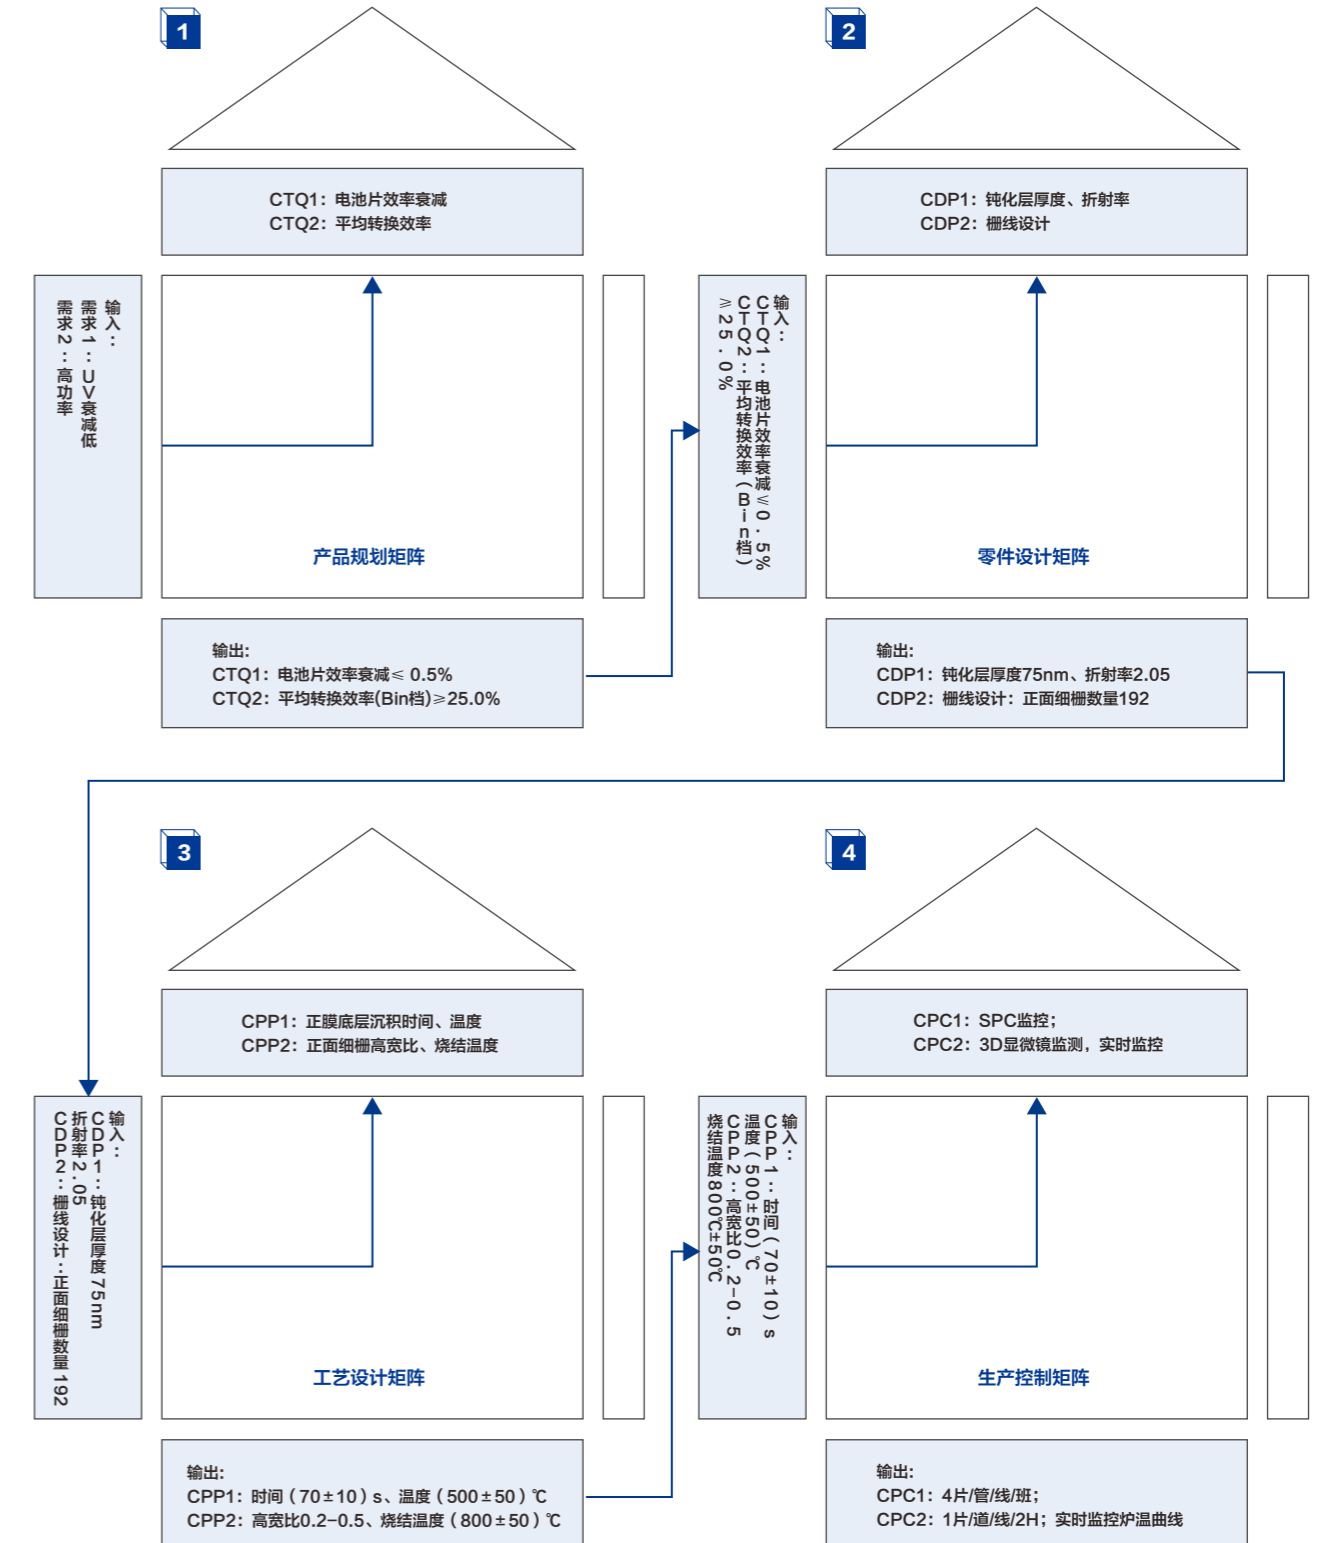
1

CTQ1：电池片效率衰减
CTQ2：平均转换效率

输入：
需求1：UV衰减低
需求2：高功率

产品规划矩阵

输出：
CTQ1：电池片效率衰减≤ 0.5%
CTQ2：平均转换效率(Bin档)≥25.0%

2

CDP1：钝化层厚度、折射率
CDP2：栅线设计

输入：
CTQ1：电池片效率衰减≤0.5%
CTQ2：平均转换效率（Bin档）≥25.0%

零件设计矩阵

输出：
CDP1：钝化层厚度75nm、折射率2.05
CDP2：栅线设计：正面细栅数量192

3

CPP1：正膜底层沉积时间、温度
CPP2：正面细栅高宽比、烧结温度

输入：
CDP1：钝化层厚度75nm
折射率2.05
CDP2：栅线设计：正面细栅数量192

工艺设计矩阵

输出：
CPP1：时间（70±10）s、温度（500±50）℃
CPP2：高宽比0.2–0.5、烧结温度（800±50）℃

4

CPC1：SPC监控；
CPC2：3D显微镜监测，实时监控

输入：
CPP1：时间（70±10）s
温度（500±50）℃
CPP2：高宽比0.2–0.5
烧结温度800℃±50℃

生产控制矩阵

输出：
CPC1：4片/管/线/班；
CPC2：1片/道/线/2H；实时监控炉温曲线